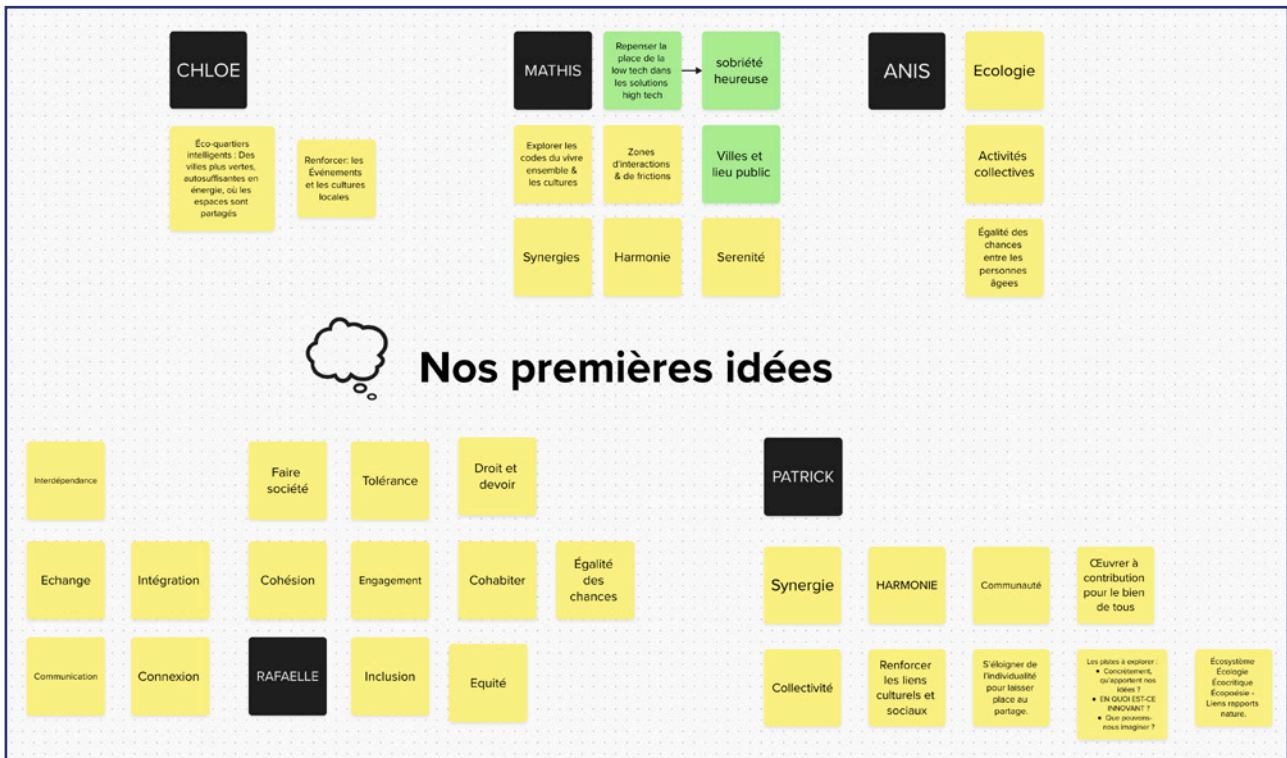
CHLOE

Éco-quartiers intelligents : Des villes plus vertes, autosuffisantes en énergie, où les espaces sont partagés

Renforcer: les Événements et les cultures locales

MATHIS

Repenser la place de la low tech dans les solutions high tech

sobriété heureuse

Explorer les codes du vivre ensemble & les cultures

Zones d'interactions & de frictions

Villes et lieu public

Synergies

Harmonie

Serenité

ANIS

Ecologie

Activités collectives

Égalité des chances entre les personnes âgees

Nos premières idées

Interdépendance

Faire société

Tolérance

Droit et devoir

Echange

Intégration

Cohésion

Engagement

Cohabiter

Égalité des chances

Communication

Connexion

RAFAELLE

Inclusion

Equité

PATRICK

Synergie

HARMONIE

Communauté

Œuvrer à contribution pour le bien de tous

Collectivité

Renforcer les liens culturels et sociaux

S'éloigner de l'individualité pour laisser place au partage.

Les pistes à explorer :
- Concrètement, qu'apportent nos idées ?
- EN QUOI EST-CE INNOVANT ?
- Que pouvons-nous imaginer ?

Écosystème Écologie Écocritique Écopoésie - Liens rapports nature.